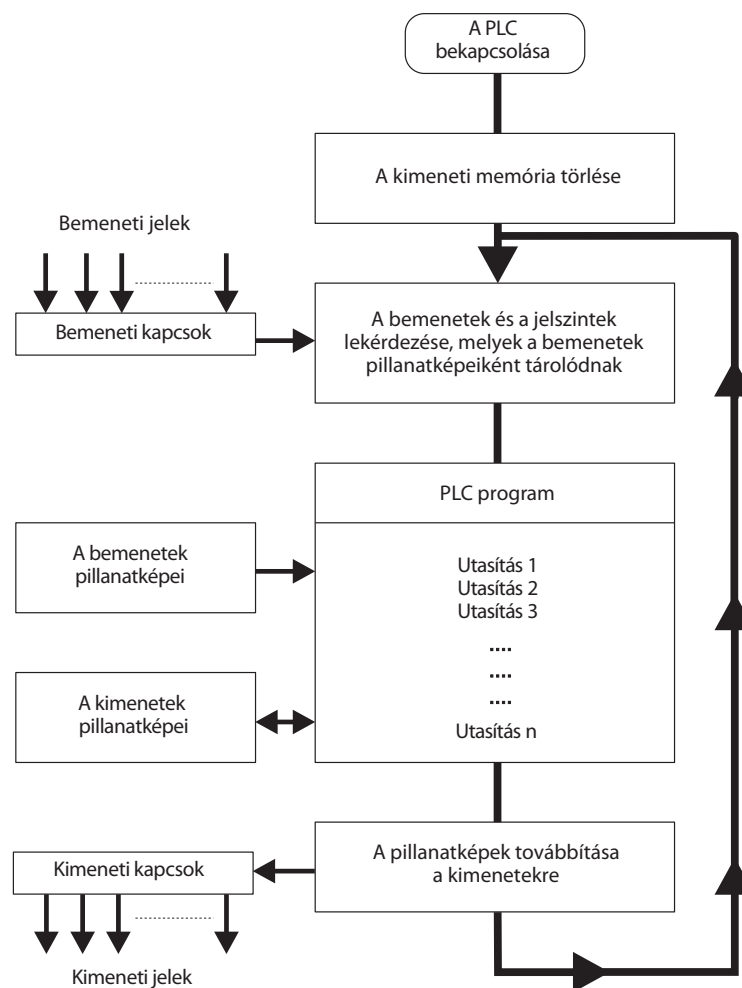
A PLC bekapcsolása

A kimeneti memória törlése

Bemeneti jelek

Bemeneti kapcsok

A bemenetek és a jelszintek lekérdezése, melyek a bemenetek pillanatképeiként tárolódnak

PLC program

A bemenetek pillanatképei

Utasítás 1
Utasítás 2
Utasítás 3
....
....
....
Utasítás n

A kimenetek pillanatképei

Kimeneti kapcsok

A pillanatképek továbbítása a kimenetekre

Kimeneti jelek